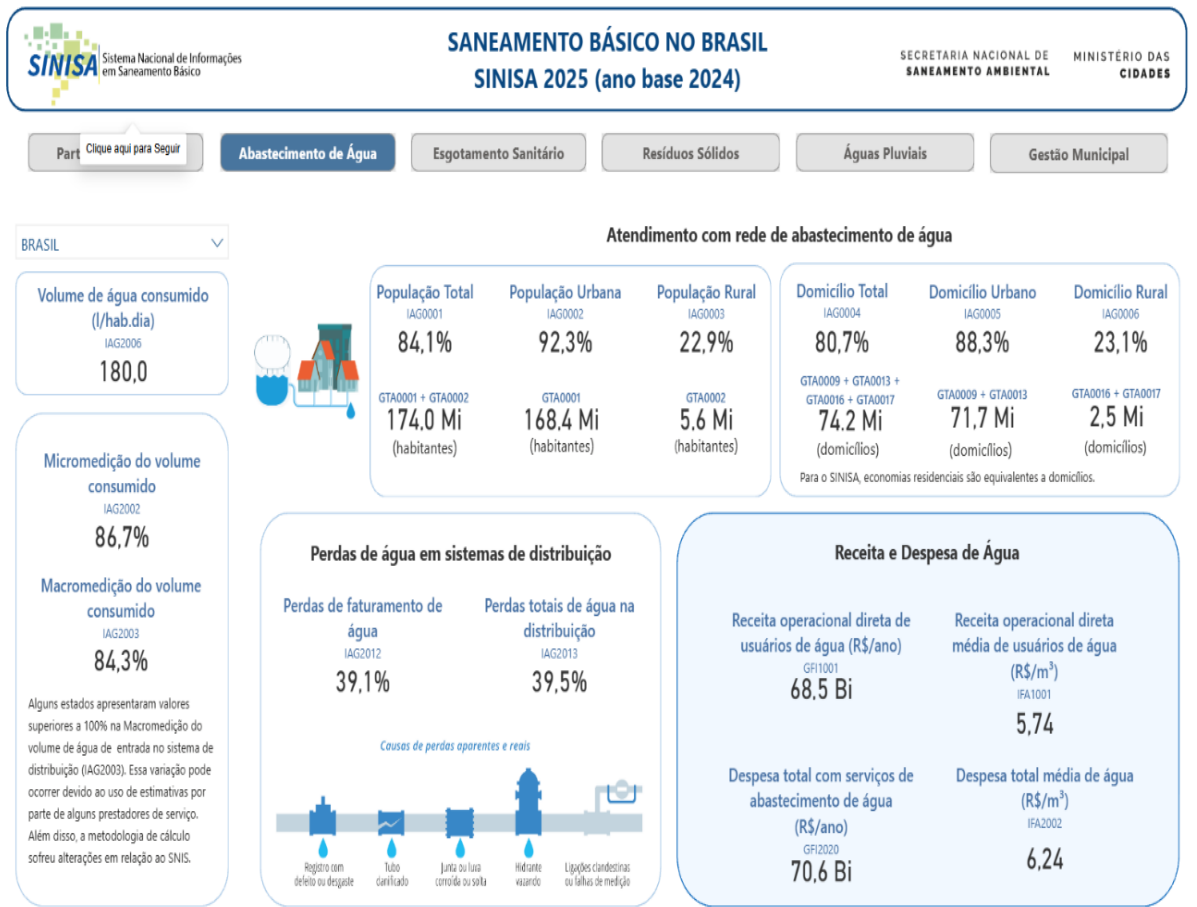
SINISA Sistema Nacional de Informações em Saneamento Básico

SANEAMENTO BÁSICO NO BRASIL
SINISA 2025 (ano base 2024)

SECRETARIA NACIONAL DE SANEAMENTO AMBIENTAL

MINISTÉRIO DAS CIDADES

Part Clique aqui para Seguir

Abastecimento de Água

Esgotamento Sanitário

Resíduos Sólidos

Águas Pluviais

Gestão Municipal

BRASIL

Volume de água consumido (l/hab.dia)
IAG2006
180,0

Micromedição do volume consumido
IAG2002
86,7%

Macromedição do volume consumido
IAG2003
84,3%

Alguns estados apresentaram valores superiores a 100% na Macromedição do volume de água de entrada no sistema de distribuição (IAG2003). Essa variação pode ocorrer devido ao uso de estimativas por parte de alguns prestadores de serviço. Além disso, a metodologia de cálculo sofreu alterações em relação ao SNIS.

Atendimento com rede de abastecimento de água

População Total
IAG0001
84,1%
GTA0001 + GTA0002
174,0 Mi
(habitantes)

População Urbana
IAG0002
92,3%
GTA0001
168,4 Mi
(habitantes)

População Rural
IAG0003
22,9%
GTA0002
5,6 Mi
(habitantes)

Domicílio Total
IAG0004
80,7%
GTA0009 + GTA0013 + GTA0016 + GTA0017
74,2 Mi
(domicílios)

Domicílio Urbano
IAG0005
88,3%
GTA0009 + GTA0013
71,7 Mi
(domicílios)

Domicílio Rural
IAG0006
23,1%
GTA0016 + GTA0017
2,5 Mi
(domicílios)

Para o SINISA, economias residenciais são equivalentes a domicílios.

Perdas de água em sistemas de distribuição

Perdas de faturamento de água
IAG2012
39,1%

Perdas totais de água na distribuição
IAG2013
39,5%

Causas de perdas aparentes e reais

Registro com defeito ou desgaste
Tubo danificado
Junta ou luva corroída ou solta
Hidrante vazando
Ligações clandestinas ou falhas de medição

Receita e Despesa de Água

Receita operacional direta de usuários de água (R$/ano)
GFI1001
68,5 Bi

Receita operacional direta média de usuários de água (R$/m$^3$)
IFA1001
5,74

Despesa total com serviços de abastecimento de água (R$/ano)
GFI2020
70,6 Bi

Despesa total média de água (R$/m$^3$)
IFA2002
6,24